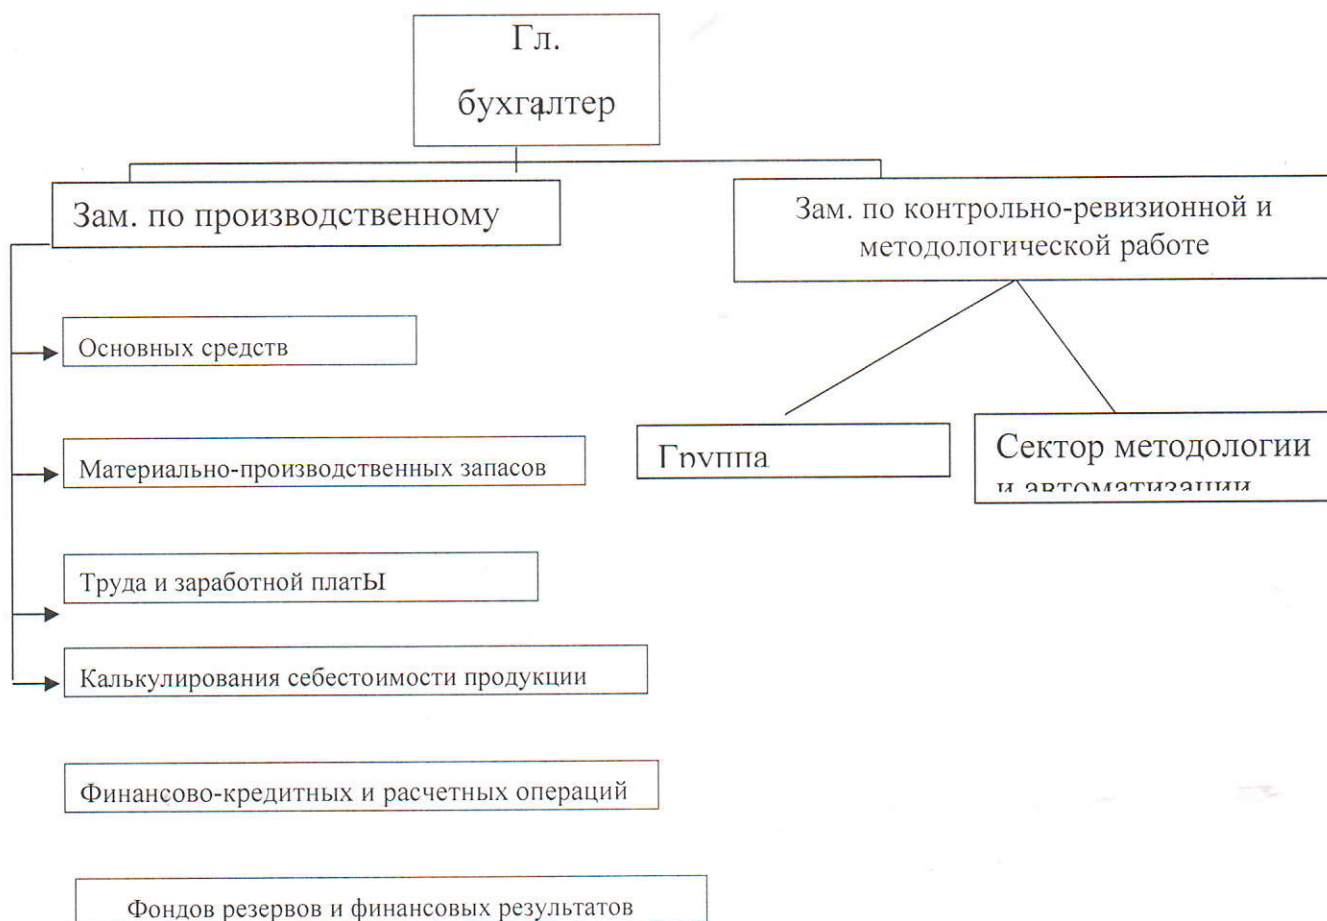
Гл. бухгалтер

Зам. по производственному

Зам. по контрольно-ревизионной и методологической работе

Основных средств

Материально-производственных запасов

Труда и заработной платЫ

Калькулирования себестоимости продукции

Финансово-кредитных и расчетных операций

Фондов резервов и финансовых результатов

Группа

Сектор методологии и автоматизации